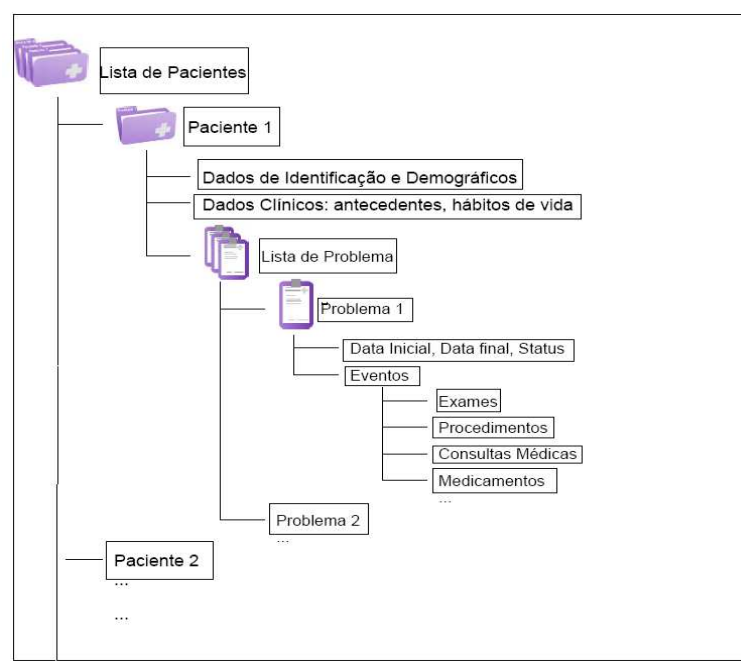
Lista de Pacientes

Paciente 1

Dados de Identificação e Demográficos

Dados Clínicos: antecedentes, hábitos de vida

Lista de Problema

Problema 1

Data Inicial, Data final, Status

Eventos

Exames

Procedimentos

Consultas Médicas

Medicamentos

...

Problema 2

...

Paciente 2

...

...